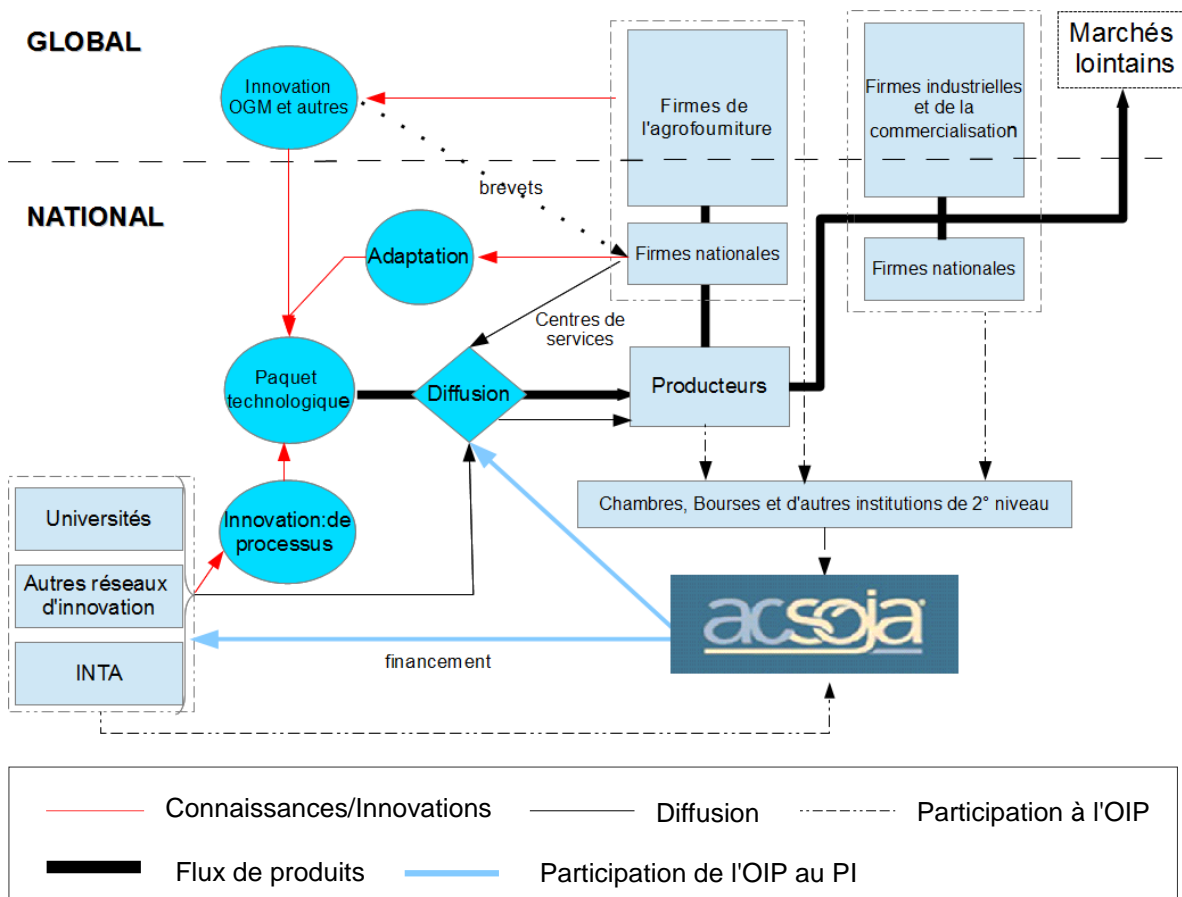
GLOBAL

NATIONAL

Innovation OGM et autres

Firmes de l'agrofourniture

Firmes industrielles et de la commercialisation

Marchés lointains

brevets

Adaptation

Firmes nationales

Firmes nationales

Centres de services

Paquet technologique

Diffusion

Producteurs

Chambres, Bourses et d'autres institutions de 2° niveau

Universités

Innovation:de processus

Autres réseaux d'innovation

acsoja

INTA

financement

Connaissances/Innovations

Diffusion

Participation à l'OIP

Flux de produits

Participation de l'OIP au PI